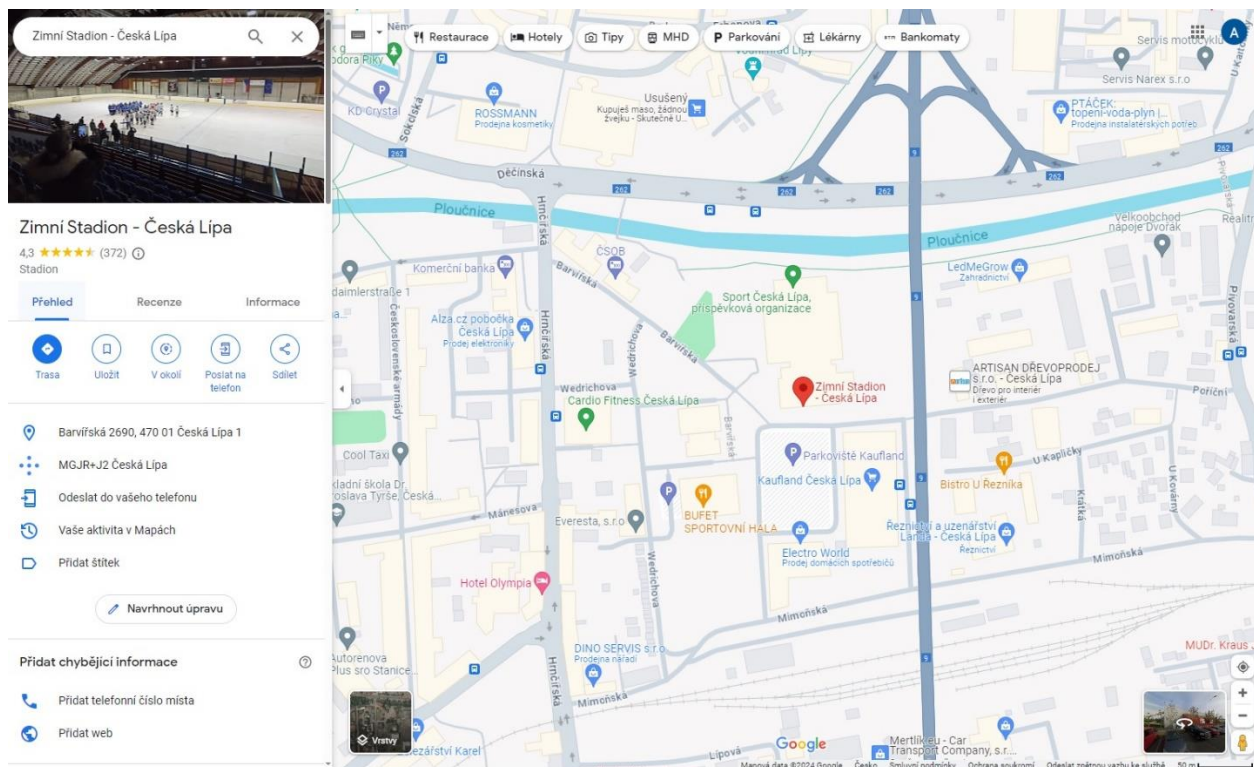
Zimní Stadion - Česká Lípa

Restaurace
Hotely
Tipy
MHD
Parkování
Lékárny
Bankomaty

Zimní Stadion - Česká Lípa
4,3 ★★★★★ (372)
Stadion

Přehled
Recenze
Informace

Trasa
Uložit
V okolí
Poslat na telefon
Sdílet

Barvířská 2690, 470 01 Česká Lípa 1
MGJR+J2 Česká Lípa
Odeslat do vašeho telefonu
Vaše aktivita v Mapách
Přidat štítek

Navrhnout úpravu

Přidat chybějící informace
Přidat telefonní číslo místa
Přidat web

Vrstvy

Ploučnice
Děčínská
262
ROSSMANN
Prodejna kosmetiky
Usušený
Kupuješ maso, žádnou žvejku - Skutečné U...
KD Crystal
Sokolská
PTÁČEK: topení-voda-plyn |...
Prodejna instalatérských potřeb
Servis Narex s.r.o
Servis motocyklů
Velkoobchod nápoje Dvořák
Komerční banka
ČSOB
Barvířská
Hrnčířská
Sport Česká Lípa, příspěvková organizace
LedMeGrow
Zahradnictví
daimlerstraße 1
Alza.cz pobočka Česká Lípa
Prodej elektroniky
Československé armády
Wedrichova
Cardio Fitness Česká Lípa
Zimní Stadion - Česká Lípa
ARTISAN DŘEVOPRODEJ s.r.o. - Česká Lípa
Dřevo pro interiér i exteriér
Poříční
Cool Taxi
Parkoviště Kaufland
Kaufland Česká Lípa
Bistro U Řezníka
U Kapličky
Kratká
U Kovárny
Mánesova
Everesta, s.r.o
BUFET SPORTOVNÍ HALA
Electro World
Prodej domácích spotřebičů
Řeznictví a uzenářství Landa - Česká Lípa
Řeznictví
Mimoňská
Hotel Olympia
Autorenova
Plus sro Stanice...
DINO SERVIS s.r.o.
Prodejna nářadí
Mertlík eu - Car Transport Company, s.r...
Lípová
Google
MUDr. Kraus
Mapová data ©2024 Google Česko Smluvní podmínky Ochrana soukromí Odeslat zpětnou vazbu ke službě 50 m